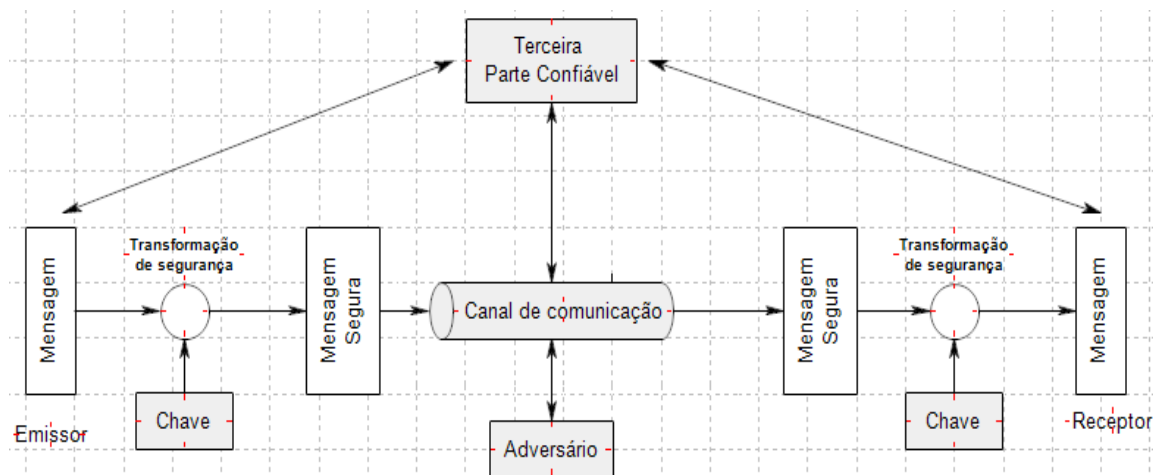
Terceira
Parte Confiável

Mensagem

Transformação
de segurança

Mensagem
Segura

Canal de comunicação

Mensagem
Segura

Transformação
de segurança

Mensagem

Chave

Chave

Emissor

Adversário

Receptor